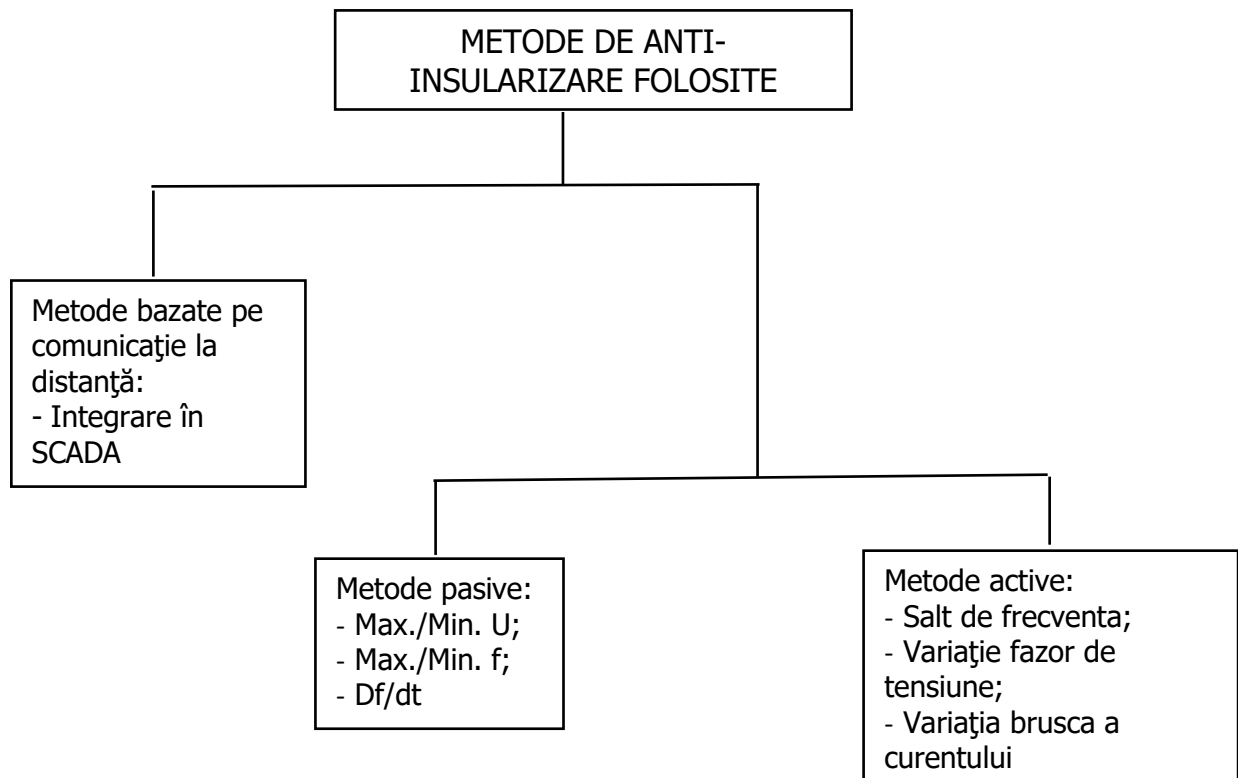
METODE DE ANTI-INSULARIZARE FOLOSITE

Metode bazate pe comunicaţie la distanţă:
- Integrare în SCADA

Metode pasive:
- Max./Min. U;
- Max./Min. f;
- Df/dt

Metode active:
- Salt de frecventa;
- Variaţie fazor de tensiune;
- Variaţia brusca a curentului